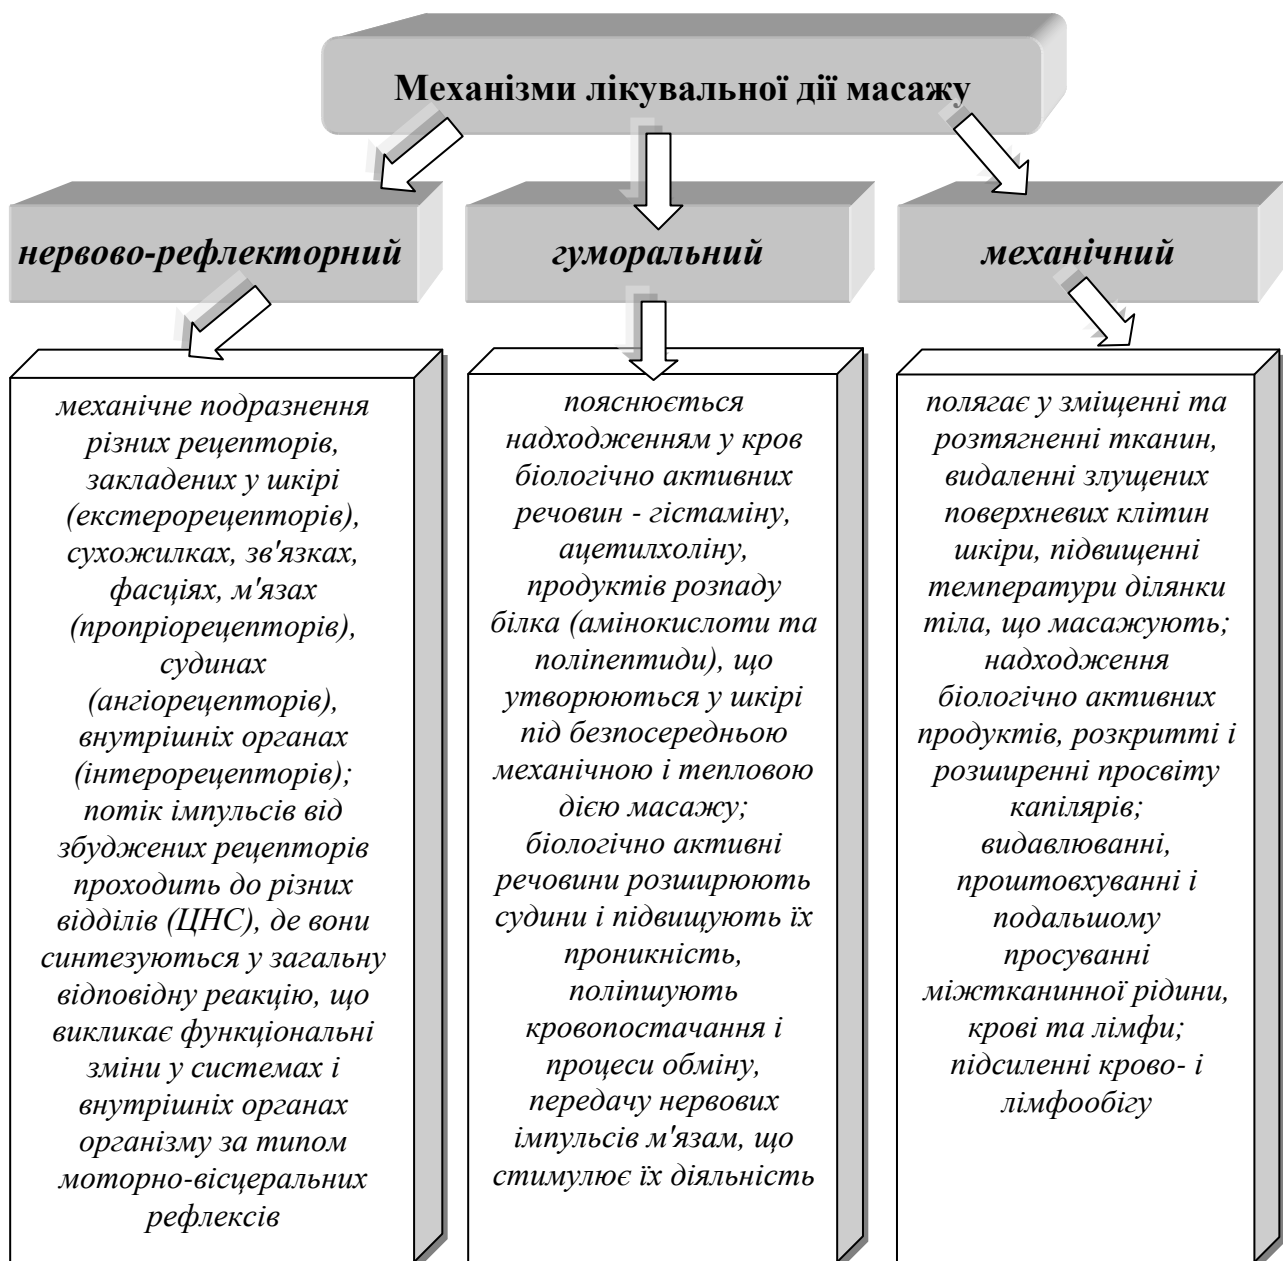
Механізми лікувальної дії масажу

нервово-рефлекторний

гуморальний

механічний

механічне подразнення різних рецепторів, закладених у шкірі (екстерорецепторів), сухожилках, зв'язках, фасціях, м'язах (пропріорецепторів), судинах (ангіорецепторів), внутрішніх органах (інтерорецепторів); потік імпульсів від збуджених рецепторів проходить до різних відділів (ЦНС), де вони синтезуються у загальну відповідну реакцію, що викликає функціональні зміни у системах і внутрішніх органах організму за типом моторно-вісцеральних рефлексів

пояснюється надходженням у кров біологічно активних речовин - гістаміну, ацетилхоліну, продуктів розпаду білка (амінокислоти та поліпептиди), що утворюються у шкірі під безпосередньою механічною і тепловою дією масажу; біологічно активні речовини розширюють судини і підвищують їх проникність, поліпшують кровопостачання і процеси обміну, передачу нервових імпульсів м'язам, що стимулює їх діяльність

полягає у зміщенні та розтягненні тканин, видаленні злущених поверхневих клітин шкіри, підвищенні температури ділянки тіла, що масажують; надходження біологічно активних продуктів, розкритті і розширенні просвіту капілярів; видавлюванні, проштовхуванні і подальшому просуванні міжтканинної рідини, крові та лімфи; підсиленні крово- і лімфообігу